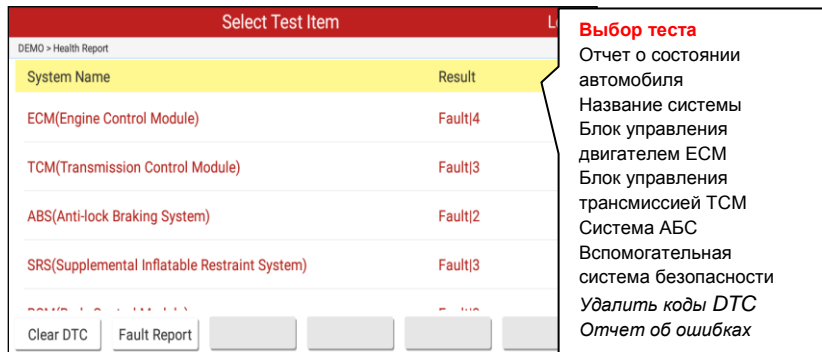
Select Test Item

Lo

DEMO > Health Report

| System Name | Result |
|---|---|
| ECM(Engine Control Module) | Fault\|4 |
| TCM(Transmission Control Module) | Fault\|3 |
| ABS(Anti-lock Braking System) | Fault\|2 |
| SRS(Supplemental Inflatable Restraint System) | Fault\|3 |
| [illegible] | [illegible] |

Clear DTC

Fault Report

Выбор теста
Отчет о состоянии автомобиля
Название системы
Блок управления двигателем ECM
Блок управления трансмиссией TCM
Система АБС
Вспомогательная система безопасности
Удалить коды DTC
Отчет об ошибках